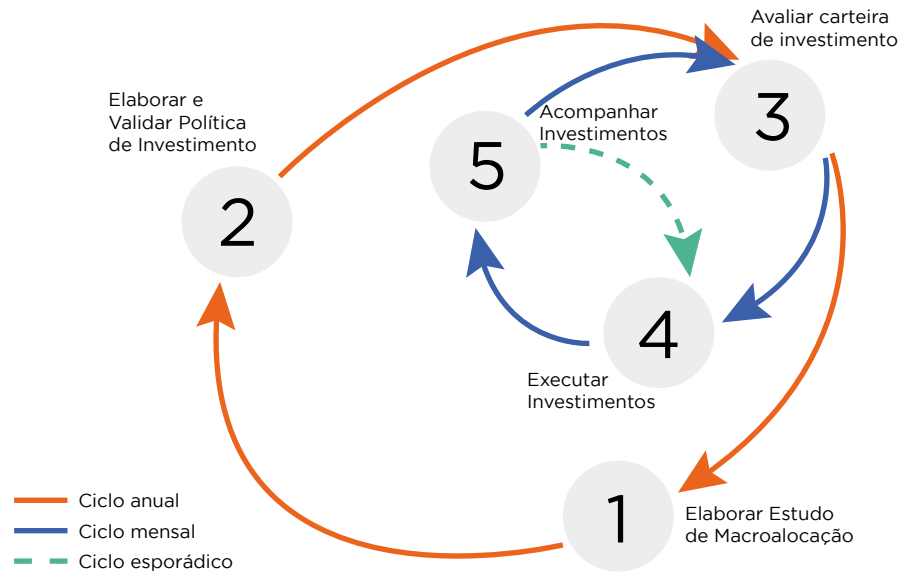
Avaliar carteira de investimento

3

Elaborar e Validar Política de Investimento

2

5

Acompanhar Investimentos

4

Executar Investimentos

1

Elaborar Estudo de Macroalocação

Ciclo anual
Ciclo mensal
Ciclo esporádico